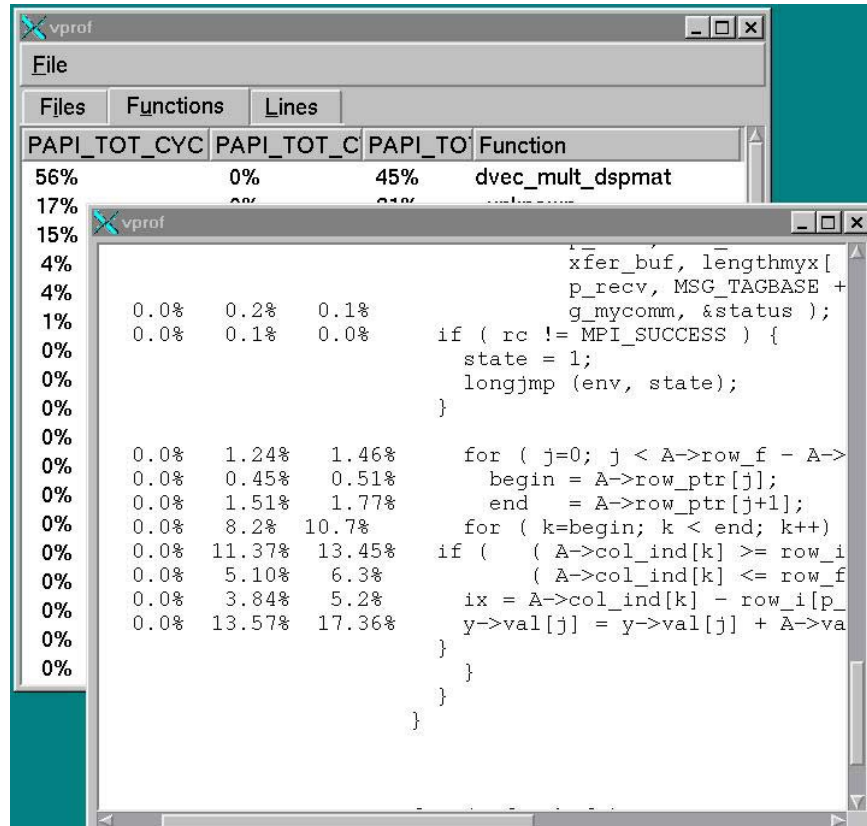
vprof

File

Files Functions Lines

| PAPI_TOT_CYC | PAPI_TOT_C | PAPI_TO | Function |
|---|---|---|---|
| 56% | 0% | 45% | dvec_mult_dspmat |
| 17% | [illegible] | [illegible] | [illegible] |
| 15% | | | |
| 4% | | | |
| 4% | | | |
| 1% | | | |
| 0% | | | |
| 0% | | | |
| 0% | | | |
| 0% | | | |
| 0% | | | |
| 0% | | | |
| 0% | | | |
| 0% | | | |
| 0% | | | |
| 0% | | | |
| 0% | | | |
| 0% | | | |

vprof

xfer_buf, lengthmyx[
p_recv, MSG_TAGBASE +
g_mycomm, &status );
0.0% 0.2% 0.1% if ( rc != MPI_SUCCESS ) {
0.0% 0.1% 0.0% state = 1;
longjmp (env, state);
}

0.0% 1.24% 1.46% for ( j=0; j < A->row_f - A->
0.0% 0.45% 0.51% begin = A->row_ptr[j];
0.0% 1.51% 1.77% end = A->row_ptr[j+1];
0.0% 8.2% 10.7% for ( k=begin; k < end; k++)
0.0% 11.37% 13.45% if ( ( A->col_ind[k] >= row_i
0.0% 5.10% 6.3% ( A->col_ind[k] <= row_f
0.0% 3.84% 5.2% ix = A->col_ind[k] - row_i[p_
0.0% 13.57% 17.36% y->val[j] = y->val[j] + A->va
}
}
}
}